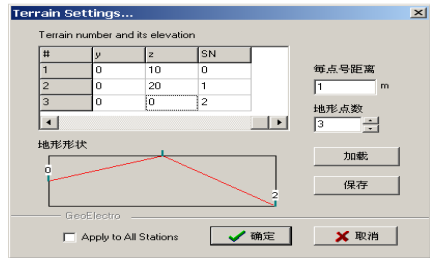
Terrain Settings...

Terrain number and its elevation

| # | y | z | SN |
|---|---|---|---|
| 1 | 0 | 10 | 0 |
| 2 | 0 | 20 | 1 |
| 3 | 0 | 0 | 2 |

每点号距离
1 m

地形点数
3

地形形状

0
2

加载

保存

GeoElectro

Apply to All Stations

确定

取消